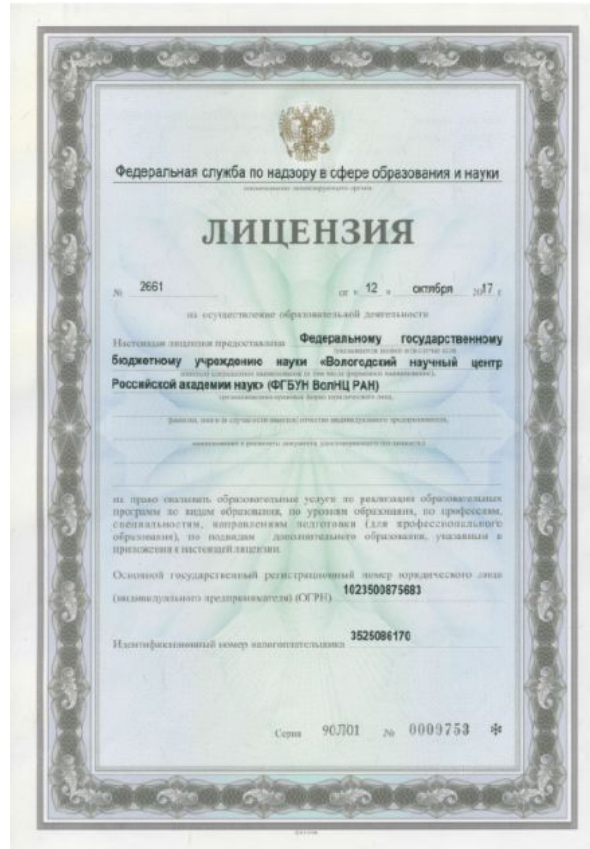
Федеральная служба по надзору в сфере образования и науки
наименование лицензирующего органа

ЛИЦЕНЗИЯ

№ 2661 от « 12 » октября 2017 г.

на осуществление образовательной деятельности

Настоящая лицензия предоставлена Федеральному государственному бюджетному учреждению науки «Вологодский научный центр Российской академии наук» (ФГБУН ВолНЦ РАН)
(указывается полное и (в случае если имеется) сокращенное наименование (в том числе фирменное наименование),
организационно-правовая форма юридического лица,
фамилия, имя и (в случае если имеется) отчество индивидуального предпринимателя,
наименование и реквизиты документа, удостоверяющего его личность)

на право оказывать образовательные услуги по реализации образовательных программ по видам образования, по уровням образования, по профессиям, специальностям, направлениям подготовки (для профессионального образования), по подвидам дополнительного образования, указанным в приложении к настоящей лицензии.

Основной государственный регистрационный номер юридического лица (индивидуального предпринимателя) (ОГРН) 1023500875683

Идентификационный номер налогоплательщика 3525086170

Серия 90Л01 № 0009753